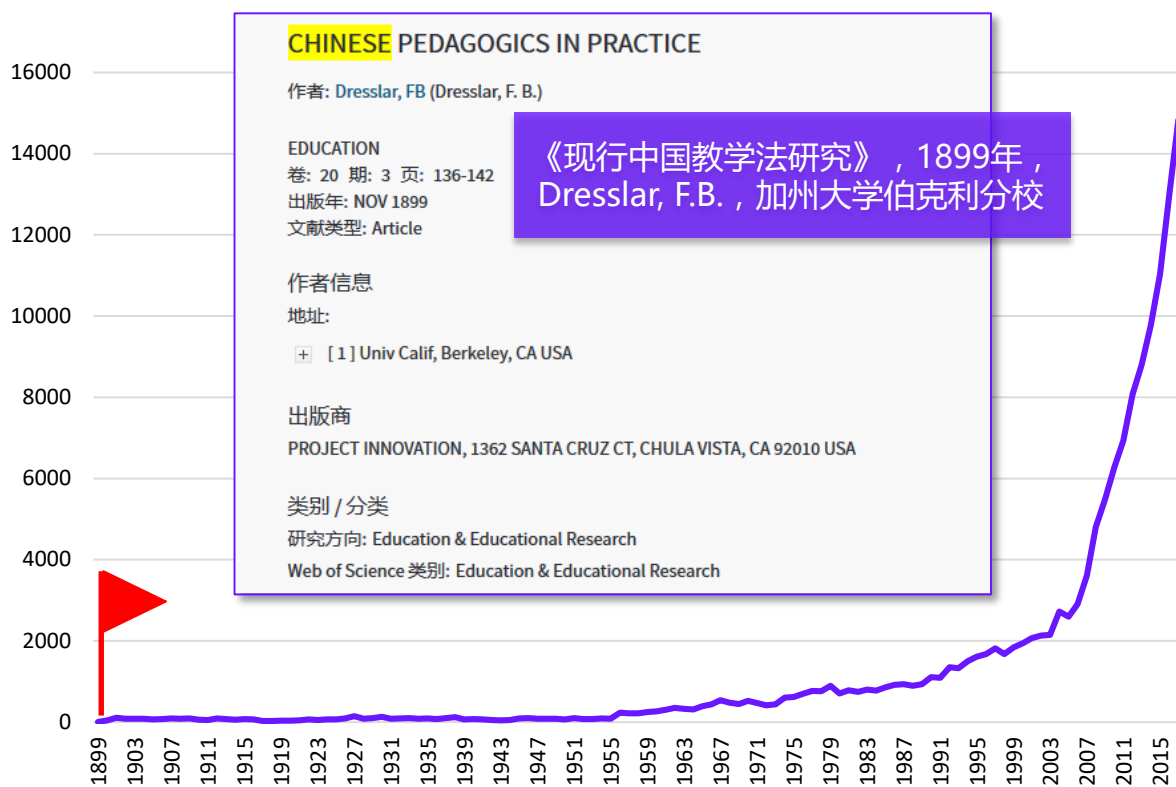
16000
14000
12000
10000
8000
6000
4000
2000
0

CHINESE PEDAGOGICS IN PRACTICE

作者: Dresslar, FB (Dresslar, F. B.)

EDUCATION
卷: 20 期: 3 页: 136-142
出版年: NOV 1899
文献类型: Article

《现行中国教学法研究》，1899年，Dresslar, F.B.，加州大学伯克利分校

作者信息
地址:
+ [ 1 ] Univ Calif, Berkeley, CA USA

出版商
PROJECT INNOVATION, 1362 SANTA CRUZ CT, CHULA VISTA, CA 92010 USA

类别 / 分类
研究方向: Education & Educational Research
Web of Science 类别: Education & Educational Research

1899 1903 1907 1911 1915 1919 1923 1927 1931 1935 1939 1943 1947 1951 1955 1959 1963 1967 1971 1975 1979 1983 1987 1991 1995 1999 2003 2007 2011 2015